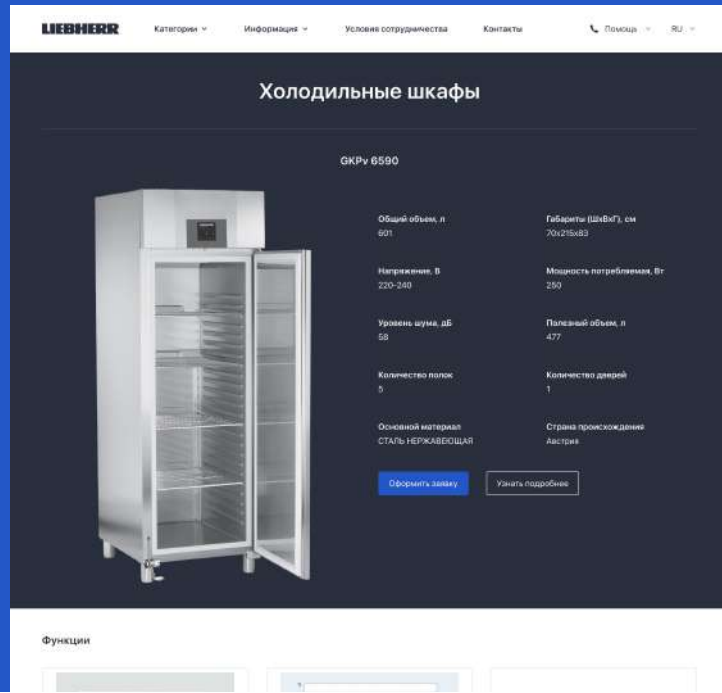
LIEBHERR Категории Информация Условия сотрудничества Контакты Помощь RU

Холодильные шкафы

GKPv 6590

Общий объем, л
601

Габариты (ШхВхГ), см
70x215x83

Напряжение, В
220-240

Мощность потребляемая, Вт
250

Уровень шума, дБ
58

Полезный объем, л
477

Количество полок
5

Количество дверей
1

Основной материал
СТАЛЬ НЕРЖАВЕЮЩАЯ

Страна происхождения
Австрия

Оформить заявку

Узнать подробнее

Функции